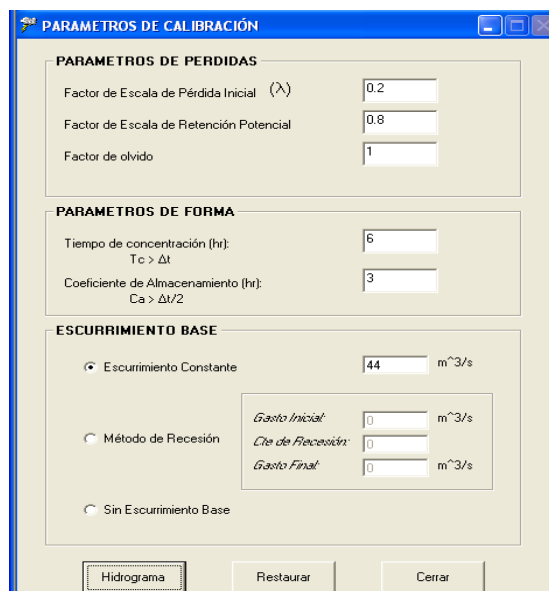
PARAMETROS DE CALIBRACIÓN

PARAMETROS DE PERDIDAS

Factor de Escala de Pérdida Inicial ($\lambda$) 0.2

Factor de Escala de Retención Potencial 0.8

Factor de olvido 1

PARAMETROS DE FORMA

Tiempo de concentración (hr): Tc > $\Delta$t 6

Coeficiente de Almacenamiento (hr): Ca > $\Delta$t/2 3

ESCURRIMIENTO BASE

Escurrimiento Constante 44 m^3/s

Método de Recesión

Gasto Inicial: 0 m^3/s

Cte de Recesión: 0

Gasto Final: 0 m^3/s

Sin Escurrimiento Base

Hidrograma

Restaurar

Cerrar